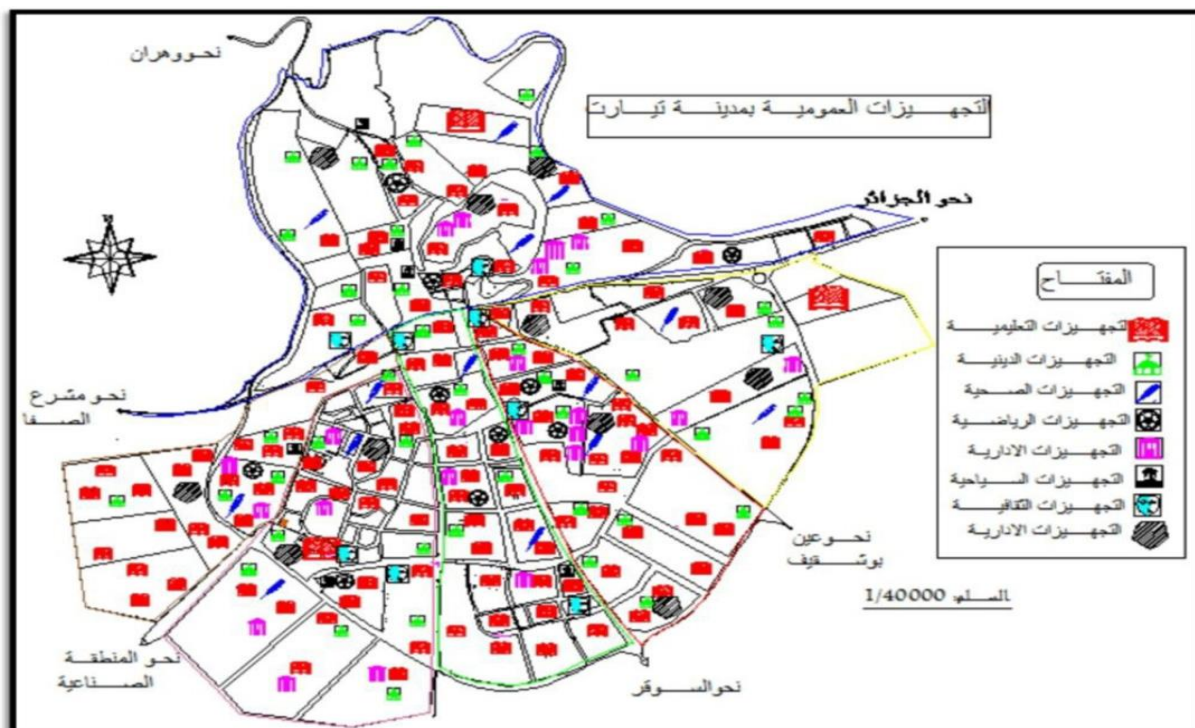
التجهيزات العمومية بمدينة تيارت

نحو وهران

نحو الجزائر

المفتاح

التجهيزات التعليمية
التجهيزات الدينية
التجهيزات الصحية
التجهيزات الرياضية
التجهيزات الادارية
التجهيزات السياحية
التجهيزات الثقافية
التجهيزات الادارية

نحو مشرع الصفا

نحو عين بوشقيف

السلم 1/40000

نحو المنطقة الصناعية

نحو السوقر